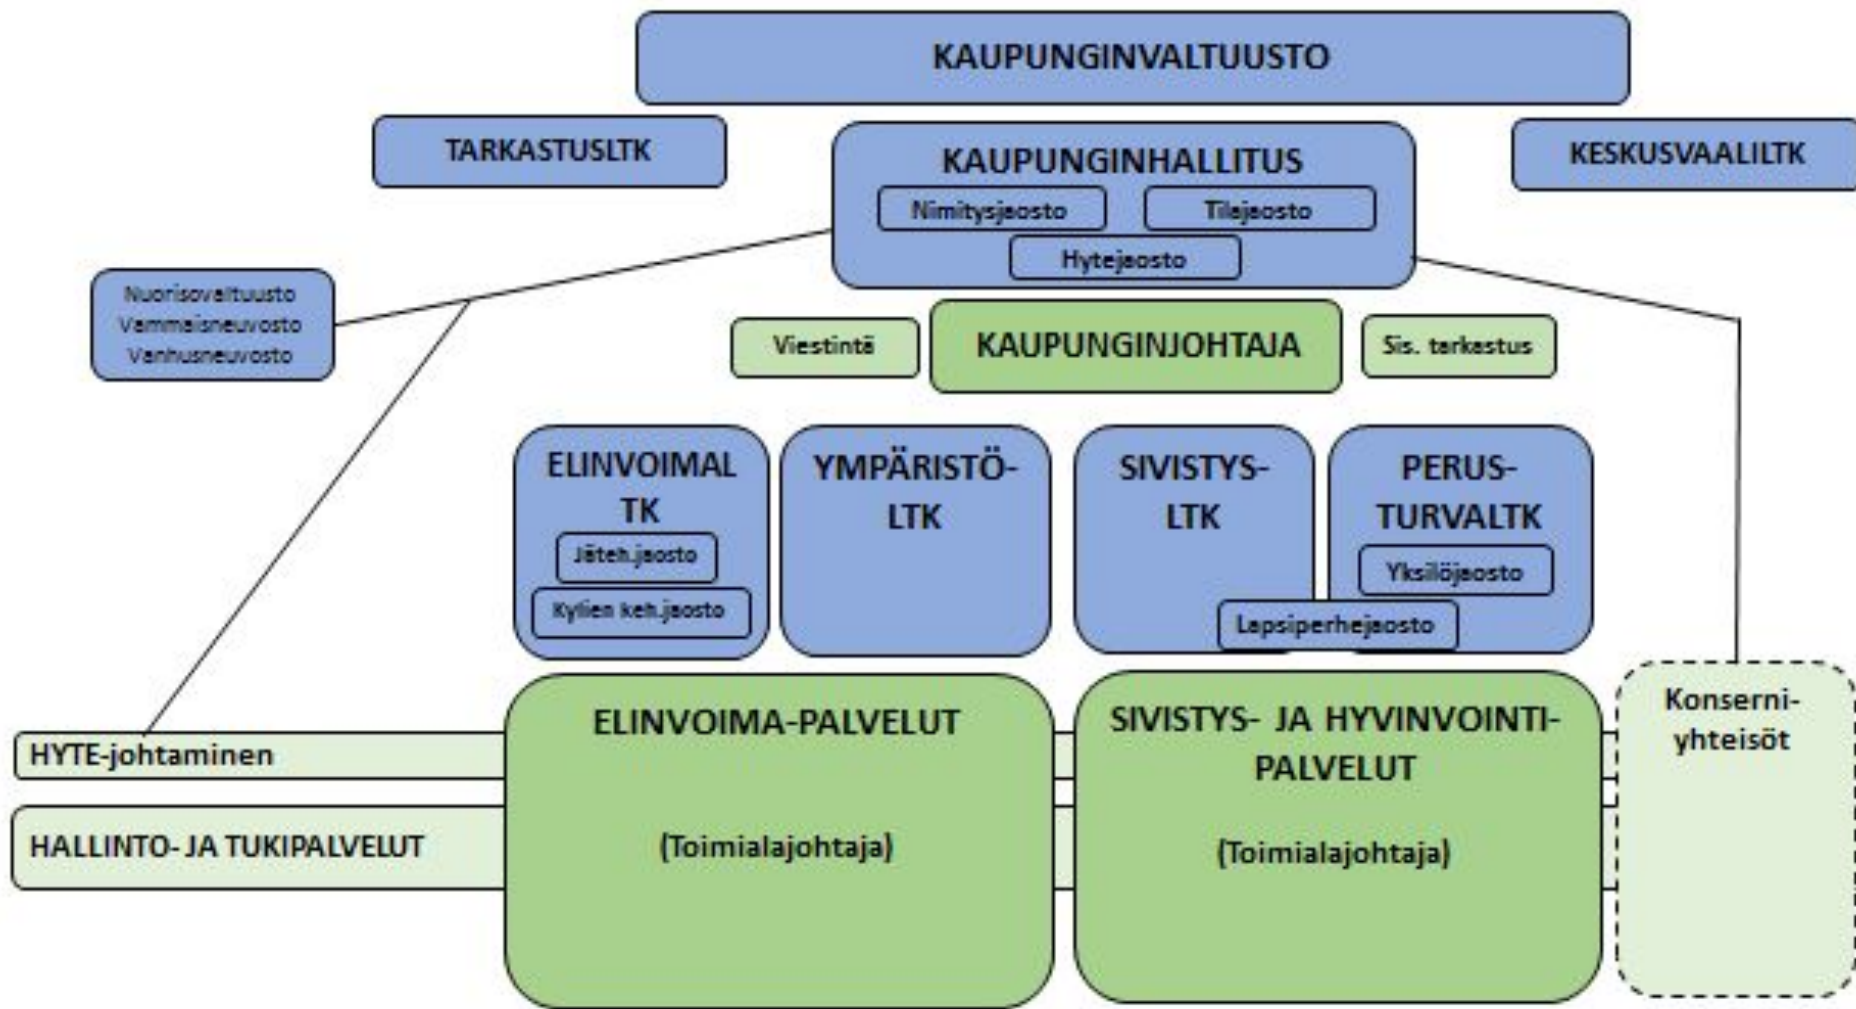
KAUPUNGINVALTUUSTO

TARKASTUSLTK

KAUPUNGINHALLITUS

Nimitysjaosto

Tilajaosto

Hytejaosto

KESKUSVAALILTK

Nuorisovaltuusto
Vammaisneuvosto
Vanhusneuvosto

Viestintä

KAUPUNGINJOHTAJA

Sis. tarkastus

ELINVOIMALTK

Jäteh.jaosto

Kylien keh.jaosto

YMPÄRISTÖ-LTK

SIVISTYS-LTK

PERUS-TURVALTK

Yksilöjaosto

Lapsiperhejaosto

HYTE-johtaminen

HALLINTO- JA TUKIPALVELUT

ELINVOIMA-PALVELUT

(Toimialajohtaja)

SIVISTYS- JA HYVINVOINTI-PALVELUT

(Toimialajohtaja)

Konserni-yhteisöt